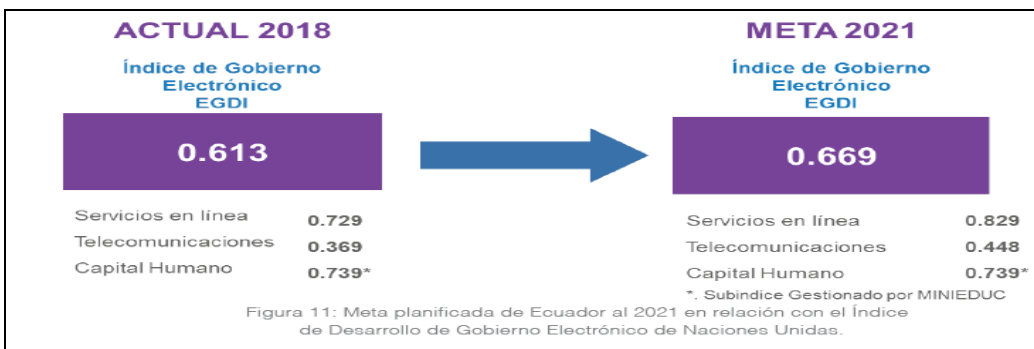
ACTUAL 2018

Índice de Gobierno Electrónico EGDI

0.613

Servicios en línea 0.729
Telecomunicaciones 0.369
Capital Humano 0.739*

META 2021

Índice de Gobierno Electrónico EGDI

0.669

Servicios en línea 0.829
Telecomunicaciones 0.448
Capital Humano 0.739*

*. Subindice Gestionado por MINIEDUC

Figura 11: Meta planificada de Ecuador al 2021 en relación con el Índice de Desarrollo de Gobierno Electrónico de Naciones Unidas.